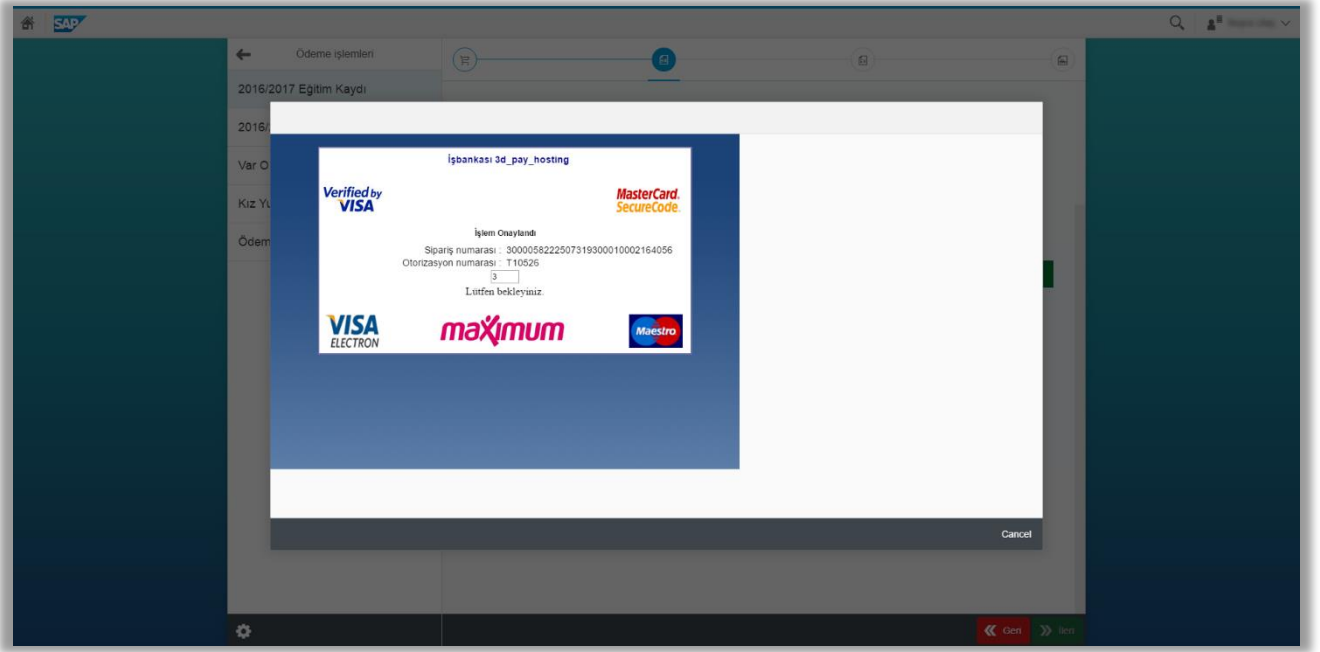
SAP

Ödeme işlemleri

2016/2017 Eğitim Kaydı

2016/

Var O

Kız Y

Ödem

İşbankası 3d_pay_hosting

Verified by VISA

MasterCard. SecureCode.

İşlem Onaylandı

Sipariş numarası : 30000582225073193000010002164056
Otorizasyon numarası : T10526

3

Lütfen bekleyiniz.

VISA ELECTRON

maximum

Maestro

Cancel

Geri

İleri